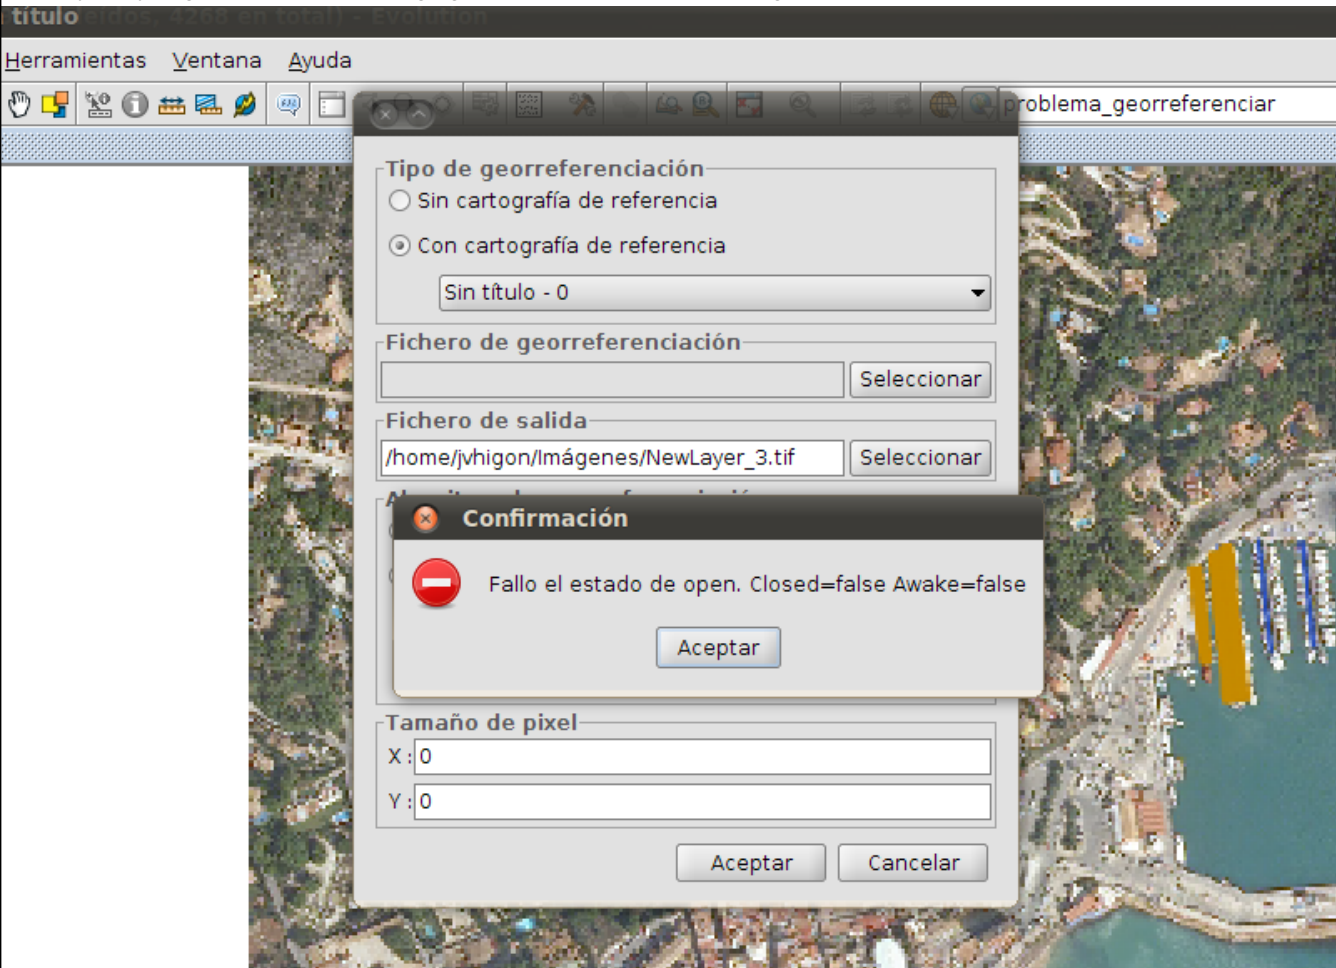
título eídos, 4268 en total) - Evolution

Herramientas Ventana Ayuda

problema_georreferenciar

Tipo de georreferenciación
Sin cartografía de referencia
Con cartografía de referencia
Sin título - 0

Fichero de georreferenciación
Seleccionar

Fichero de salida
/home/jvhigon/Imágenes/NewLayer_3.tif
Seleccionar

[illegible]

Confirmación
Fallo el estado de open. Closed=false Awake=false
Aceptar

Tamaño de pixel
X : 0
Y : 0

Aceptar
Cancelar